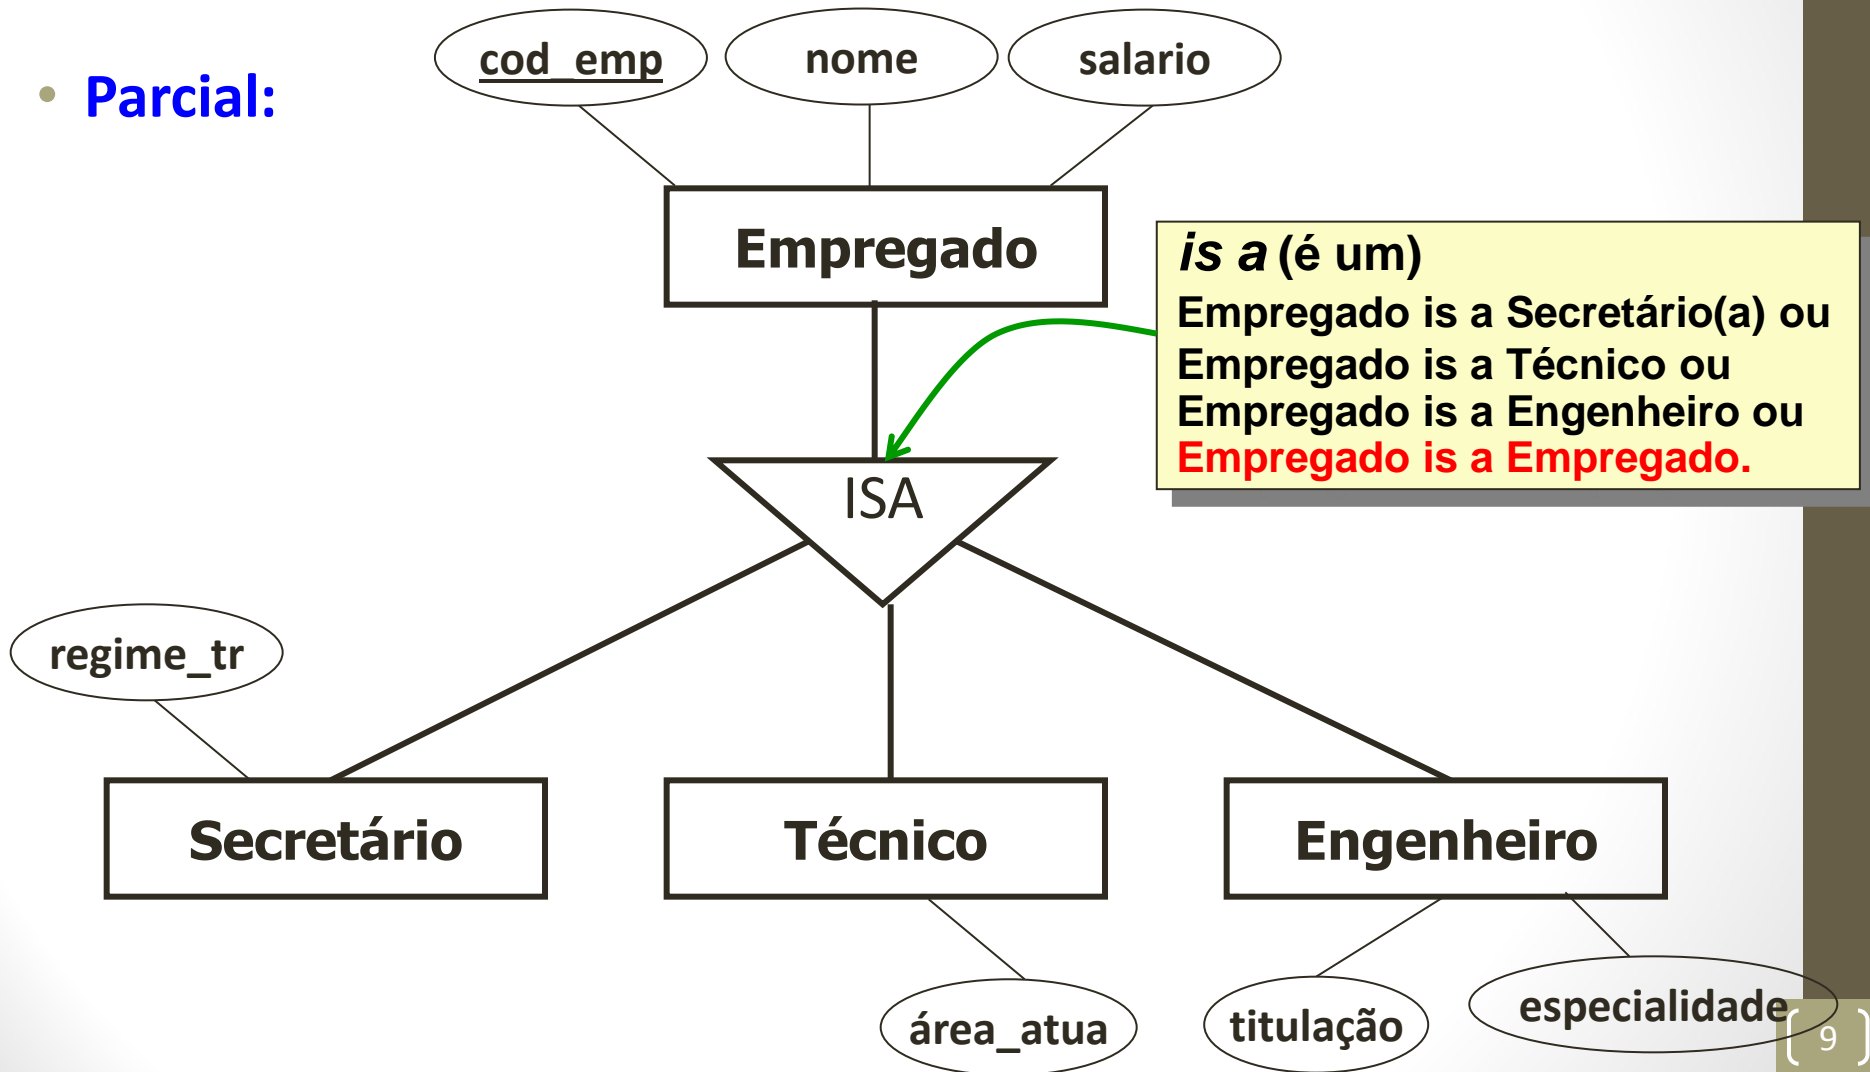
• Parcial:

cod_emp

nome

salario

Empregado

*is a* (é um)
Empregado is a Secretário(a) ou
Empregado is a Técnico ou
Empregado is a Engenheiro ou
Empregado is a Empregado.

ISA

regime_tr

Secretário

Técnico

Engenheiro

área_atua

titulação

especialidade

9